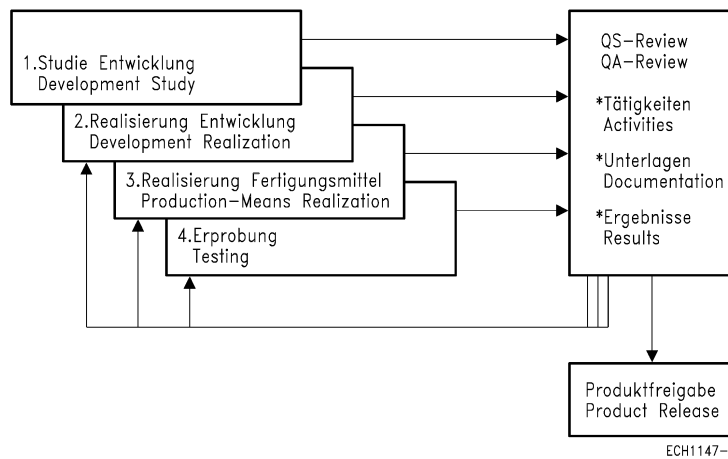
1.Studie Entwicklung
Development Study

2.Realisierung Entwicklung
Development Realization

3.Realisierung Fertigungsmittel
Production–Means Realization

4.Erprobung
Testing

QS–Review
QA–Review

*Tätigkeiten
Activities

*Unterlagen
Documentation

*Ergebnisse
Results

Produktfreigabe
Product Release

ECH1147–